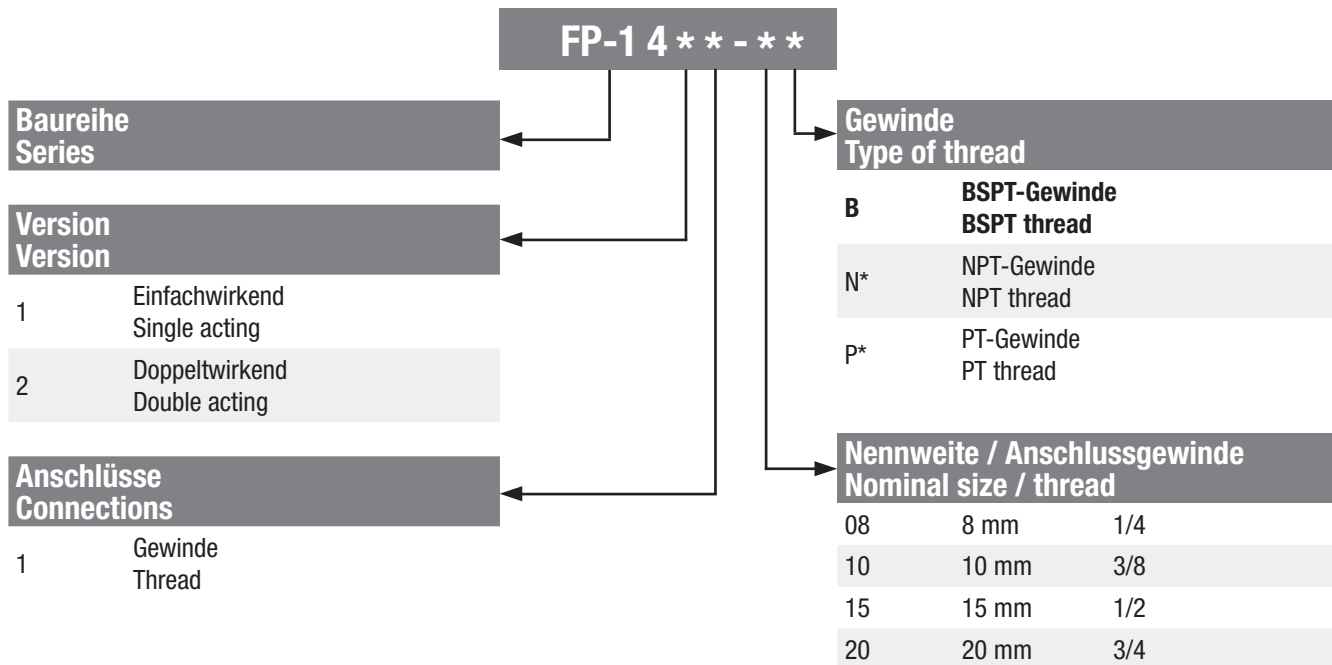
FP-1 4 * * - * *

Baureihe
Series

Version
Version

| | |
|---|---|
| 1 | Einfachwirkend Single acting |
| 2 | Doppeltwirkend Double acting |

Anschlüsse
Connections

| | |
|---|---|
| 1 | Gewinde Thread |

Gewinde
Type of thread

| | |
|---|---|
| B | BSPT-Gewinde BSPT thread |
| N* | NPT-Gewinde NPT thread |
| P* | PT-Gewinde PT thread |

Nennweite / Anschlussgewinde
Nominal size / thread

| | | |
|---|---|---|
| 08 | 8 mm | 1/4 |
| 10 | 10 mm | 3/8 |
| 15 | 15 mm | 1/2 |
| 20 | 20 mm | 3/4 |